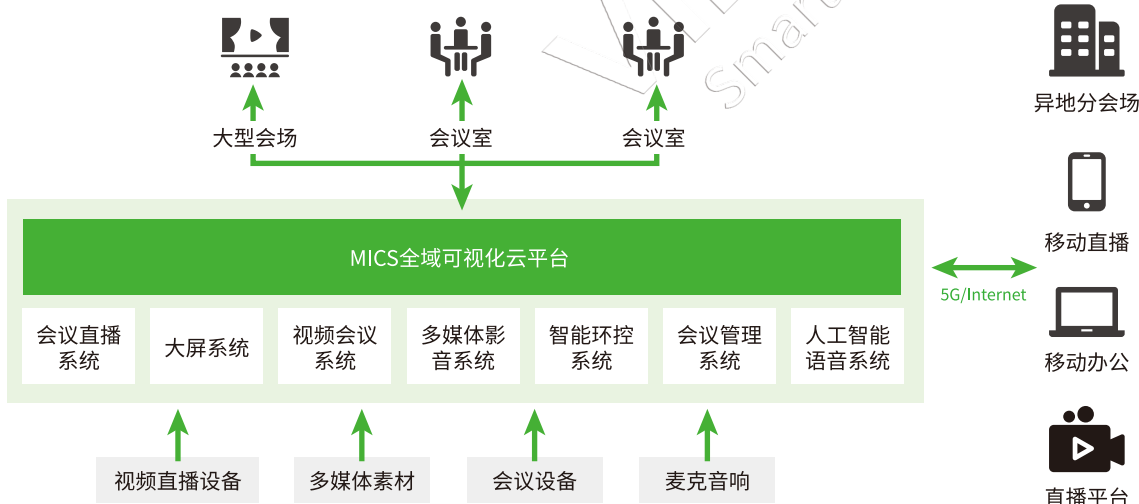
大型会场

会议室

会议室

异地分会场

MICS全域可视化云平台

移动直播

5G/Internet

会议直播系统

大屏系统

视频会议系统

多媒体影音系统

智能环控系统

会议管理系统

人工智能语音系统

移动办公

视频直播设备

多媒体素材

会议设备

麦克音响

直播平台

Smart